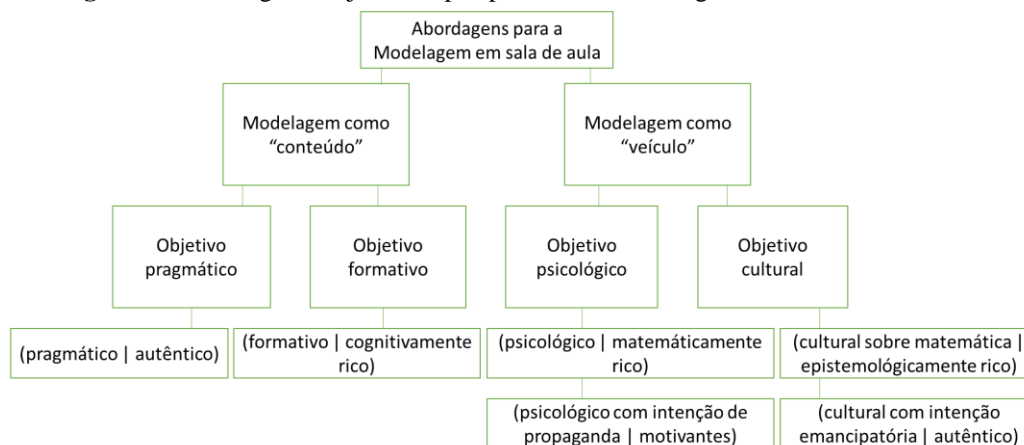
Abordagens para a Modelagem em sala de aula

Modelagem como "conteúdo"

Modelagem como "veículo"

Objetivo pragmático

Objetivo formativo

Objetivo psicológico

Objetivo cultural

(pragmático | autêntico)

(formativo | cognitivamente rico)

(psicológico | matemáticamente rico)

(cultural sobre matemática | epistemológicamente rico)

(psicológico com intenção de propaganda | motivantes)

(cultural com intenção emancipatória | autêntico)